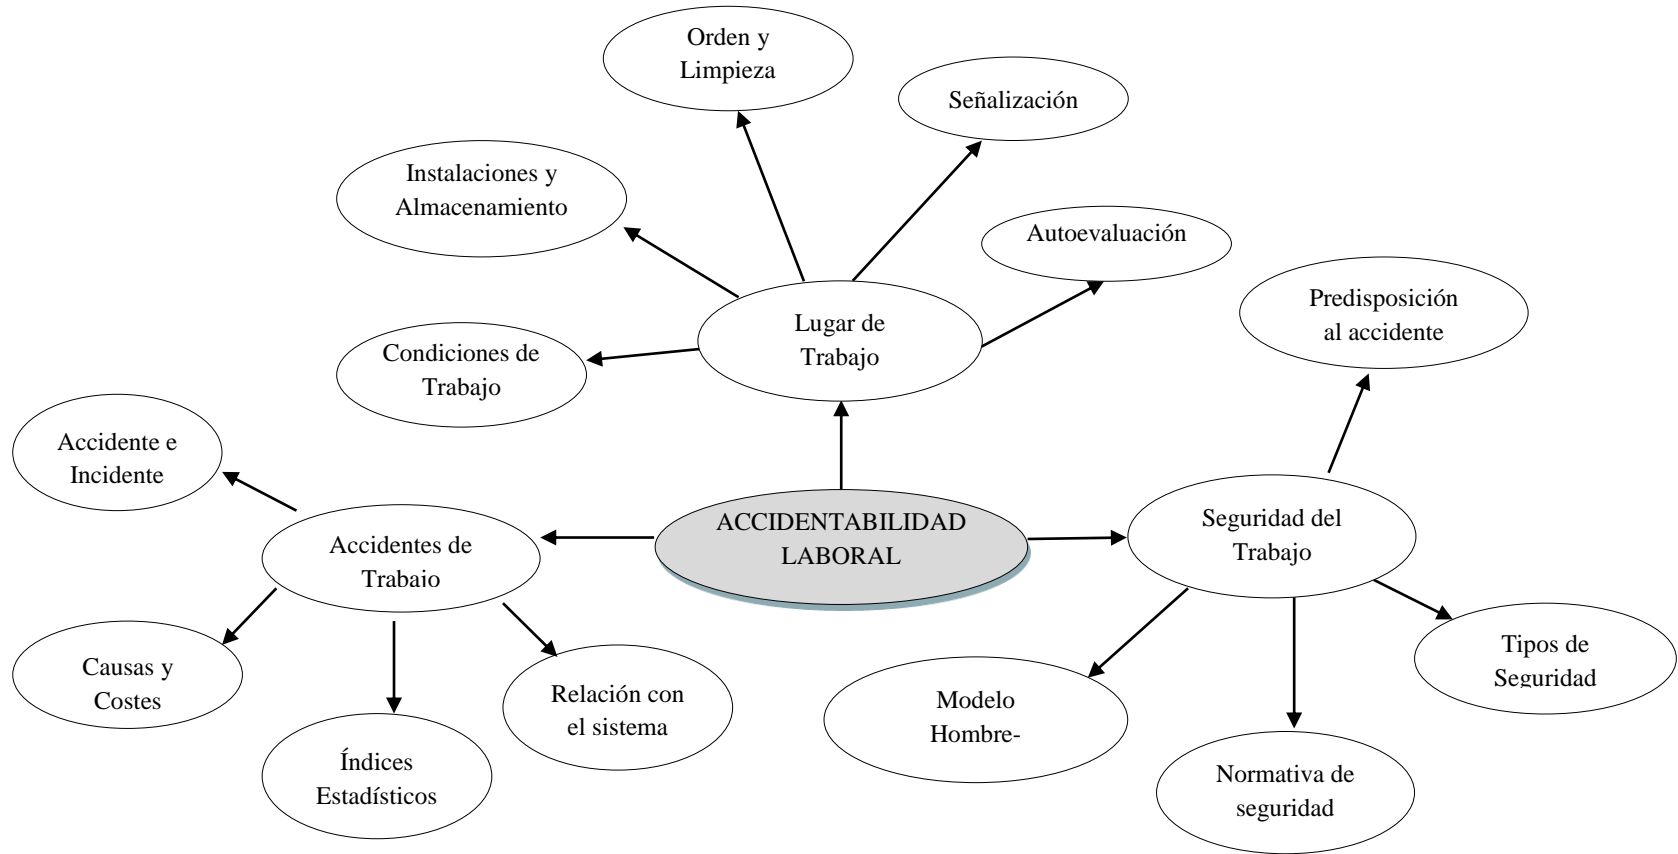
ACCIDENTABILIDAD LABORAL

Lugar de Trabajo

Condiciones de Trabajo

Instalaciones y Almacenamiento

Orden y Limpieza

Señalización

Autoevaluación

Seguridad del Trabajo

Predisposición al accidente

Tipos de Seguridad

Normativa de seguridad

Modelo Hombre-

Accidentes de Trabaio

Accidente e Incidente

Causas y Costes

Índices Estadísticos

Relación con el sistema